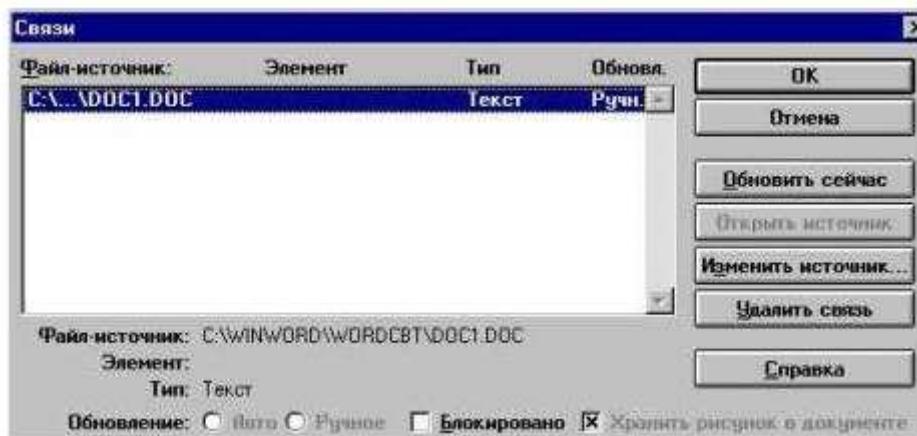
Связи

| Файл-источник: | Элемент | Тип | Обновл. |
|---|---|---|---|
| C:\...\DOC1.DOC | | Текст | Ручн. |

OK
Отмена
Обновить сейчас
Открыть источник
Изменить источник...
Удалить связь
Справка

Файл-источник: C:\WINWORD\WORDCBT\DOC1.DOC
Элемент:
Тип: Текст
Обновление: Авто Ручное Блокировано Хранить рисунок в документе